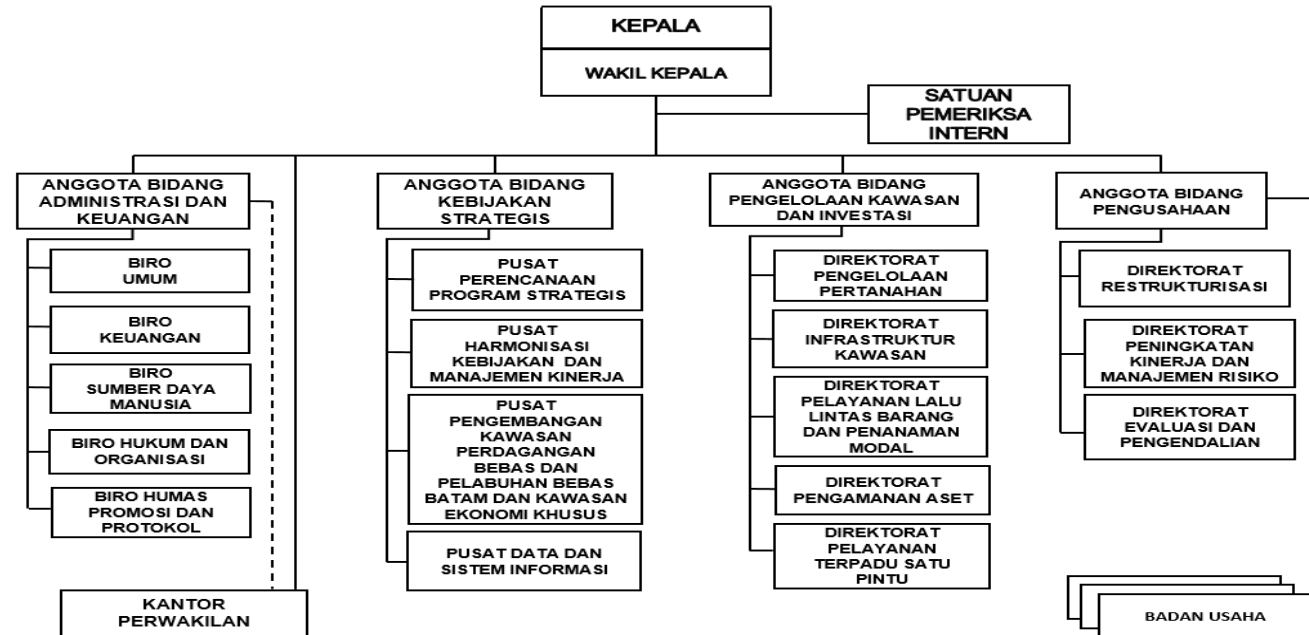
KEPALA

WAKIL KEPALA

SATUAN PEMERIKSA INTERN

ANGGOTA BIDANG ADMINISTRASI DAN KEUANGAN

BIRO UMUM

BIRO KEUANGAN

BIRO SUMBER DAYA MANUSIA

BIRO HUKUM DAN ORGANISASI

BIRO HUMAS PROMOSI DAN PROTOKOL

KANTOR PERWAKILAN

ANGGOTA BIDANG KEBIJAKAN STRATEGIS

PUSAT PERENCANAAN PROGRAM STRATEGIS

PUSAT HARMONISASI KEBIJAKAN DAN MANAJEMEN KINERJA

PUSAT PENGEMBANGAN KAWASAN PERDAGANGAN BEBAS DAN PELABUHAN BEBAS BATAM DAN KAWASAN EKONOMI KHUSUS

PUSAT DATA DAN SISTEM INFORMASI

ANGGOTA BIDANG PENGELOLAAN KAWASAN DAN INVESTASI

DIREKTORAT PENGELOLAAN PERTANAHAN

DIREKTORAT INFRASTRUKTUR KAWASAN

DIREKTORAT PELAYANAN LALU LINTAS BARANG DAN PENANAMAN MODAL

DIREKTORAT PENGAMANAN ASET

DIREKTORAT PELAYANAN TERPADU SATU PINTU

ANGGOTA BIDANG PENGUSAHAAN

DIREKTORAT RESTRUKTURISASI

DIREKTORAT PENINGKATAN KINERJA DAN MANAJEMEN RISIKO

DIREKTORAT EVALUASI DAN PENGENDALIAN

BADAN USAHA